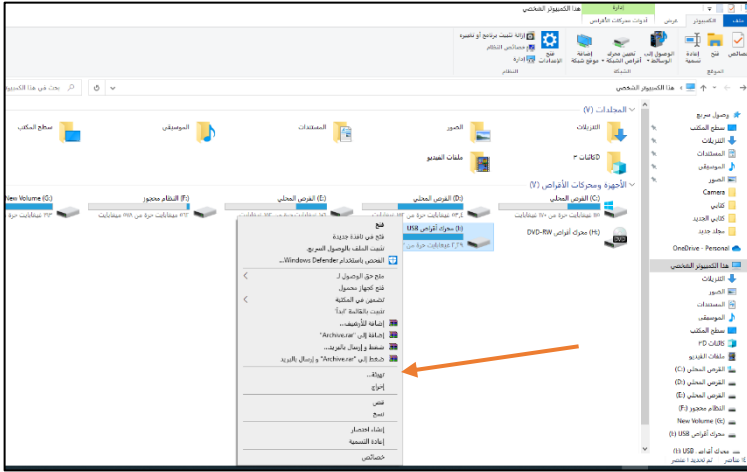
هذا الكمبيوتر الشخصي
إدارة
ملف الكمبيوتر عرض أدوات محركات الأقراص
خصائص فتح إعادة تسمية الوصول إلى الوسائط تعيين محرك أقراص الشبكة إضافة موقع شبكة فتح الإعدادات إزالة تثبيت برنامج أو تغييره خصائص النظام إدارة
الموقع الشبكة النظام
هذا الكمبيوتر الشخصي
بحث في هذا الكمبيوتر الشخصي
المجلدات (٧)
التنزيلات الصور المستندات الموسيقى سطح المكتب
كائنات ٣D ملفات الفيديو
الأجهزة ومحركات الأقراص (٧)
القرص المحلي (C:) القرص المحلي (D:) القرص المحلي (E:) النظام محجوز (F:) New Volume (G:)
محرك أقراص USB (I:)
محرك أقراص DVD-RW (H:)
وصول سريع
سطح المكتب
التنزيلات
المستندات
الموسيقى
الصور
Camera
كتابي
كتابي الجديد
مجلد جديد
OneDrive - Personal
هذا الكمبيوتر الشخصي
التنزيلات
الصور
المستندات
الموسيقى
سطح المكتب
كائنات ٣D
ملفات الفيديو
القرص المحلي (C:)
القرص المحلي (D:)
القرص المحلي (E:)
النظام محجوز (F:)
New Volume (G:)
محرك أقراص USB (I:)
فتح
فتح في نافذة جديدة
تثبيت الملف بالوصول السريع
الفحص باستخدام Windows Defender...
منح حق الوصول إلى
فتح كجهاز محمول
تضمين في المكتبة
تثبيت بالقائمة "ابدأ"
إضافة إلى الأرشيف...
إضافة إلى "Archive.rar"
ضغط وإرسال بالبريد...
ضغط إلى "Archive.rar" وإرسال بالبريد
تهيئة...
إخراج
قص
نسخ
إنشاء اختصار
إعادة التسمية
خصائص